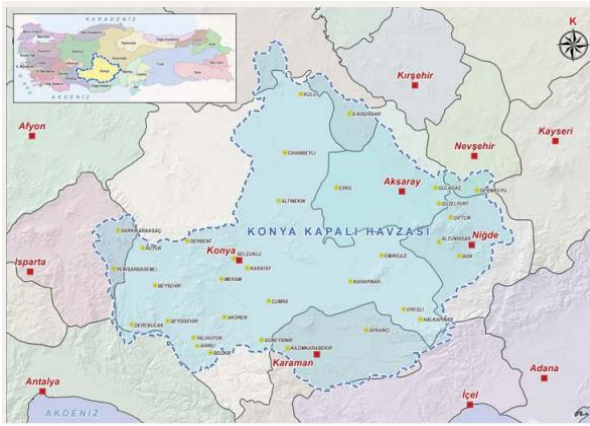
KARADENİZ
AKDENİZ
K
Kırşehir
Afyon
Kayseri
Nevşehir
KULU
S.KOCHİSAR
CİHANBEYLİ
Aksaray
ESKİL
GÜLAĞAÇ
DERİNKUYU
GÜZELYURT
ÇİFTLİK
ALTINEKİN
KONYA KAPALI HAVZASI
Niğde
ALTUNHİSAR
BOR
SARKİKARAAĞAÇ
ILGIN
DERBENT
Isparta
Konya
SELÇUKLU
KARATAY
YENİŞARBADEMLİ
BEYŞEHİR
MERAM
EMİRGAZİ
KARAPINAR
ÇUMRA
EREĞLİ
HALKAPINAR
DEREBUCAK
SEYDİŞEHİR
AKÖREN
AYRANCI
YALIHÜYÜK
GÜNEYSINIR
KAZIMKARABEKİR
BOZKIR
Karaman
Antalya
Adana
İçel
AKDENİZ